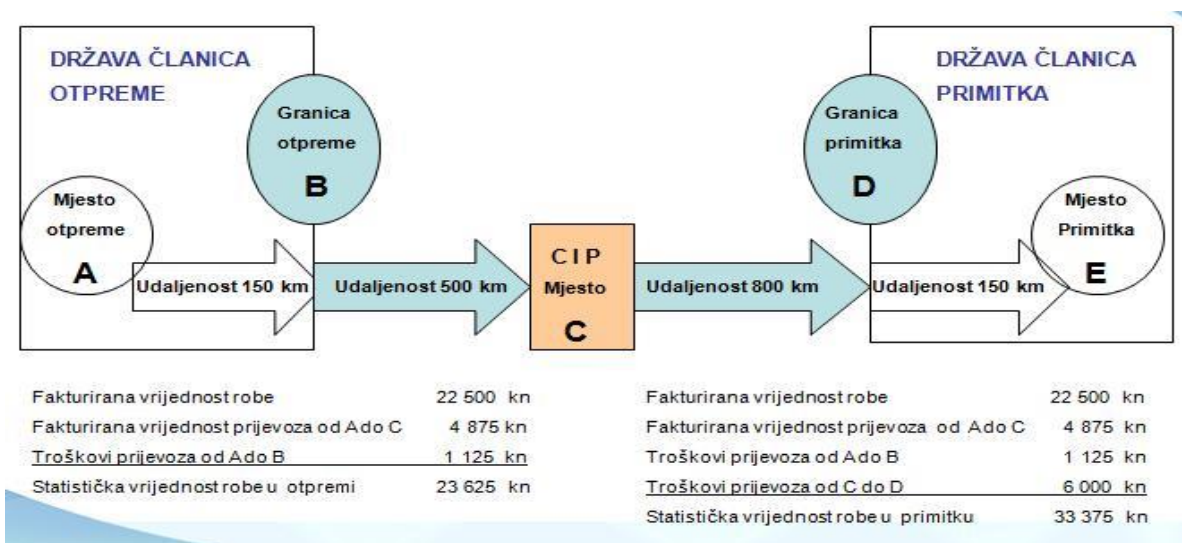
DRŽAVA ČLANICA OTPREME

Granica otpreme
B

Mjesto otpreme
A

Udaljenost 150 km

Udaljenost 500 km

CIP
Mjesto
C

Udaljenost 800 km

DRŽAVA ČLANICA PRIMITKA

Granica primitka
D

Mjesto Primitka
E

Udaljenost 150 km

| | |
|---|---|
| Fakturirana vrijednost robe | 22 500 kn |
| Fakturirana vrijednost prijevoza od Ado C | 4 875 kn |
| Troškovi prijevoza od Ado B | 1 125 kn |
| Statistička vrijednost robe u otpremi | 23 625 kn |

| | |
|---|---|
| Fakturirana vrijednost robe | 22 500 kn |
| Fakturirana vrijednost prijevoza od Ado C | 4 875 kn |
| Troškovi prijevoza od Ado B | 1 125 kn |
| Troškovi prijevoza od C do D | 6 000 kn |
| Statistička vrijednost robe u primitku | 33 375 kn |